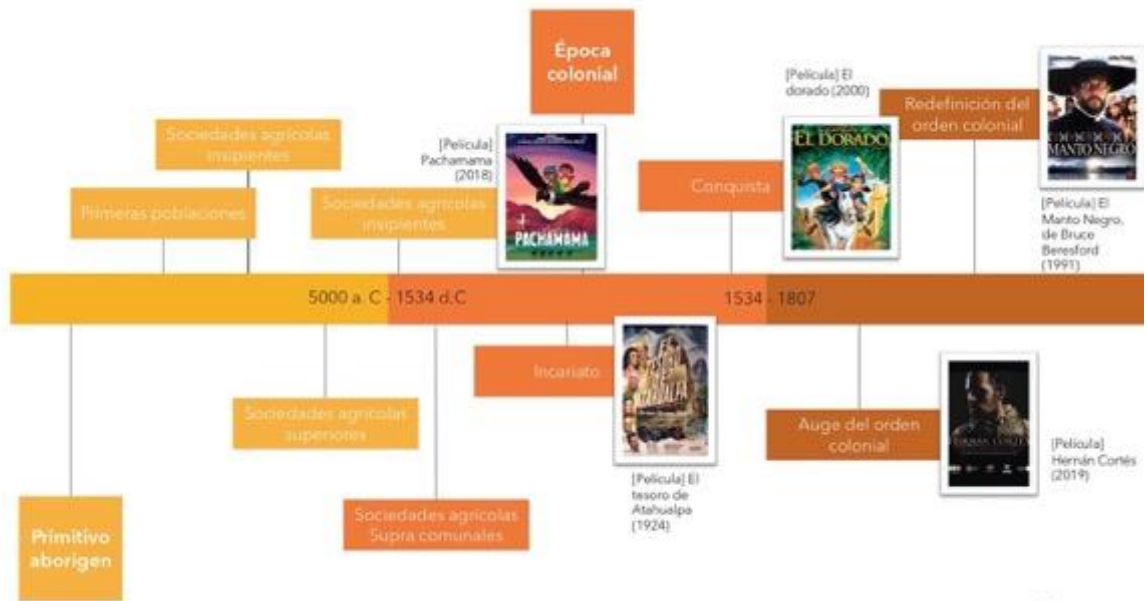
Época colonial

[Película] Pachamama (2018)

PACHAMAMA

[Película] El dorado (2000)

EL DORADO

Redefinición del orden colonial

MANTO NEGRO

[Película] El Manto Negro, de Bruce Beresford (1991)

Sociedades agrícolas insipientes

Primeras poblaciones

Sociedades agrícolas insipientes

Conquista

5000 a. C - 1534 d.C

1534 - 1807

Incariato

[Película] El tesoro de Atahualpa (1924)

Sociedades agrícolas superiores

Auge del orden colonial

[Película] Hernán Cortés (2019)

Primitivo aborigen

Sociedades agrícolas Supra comunales